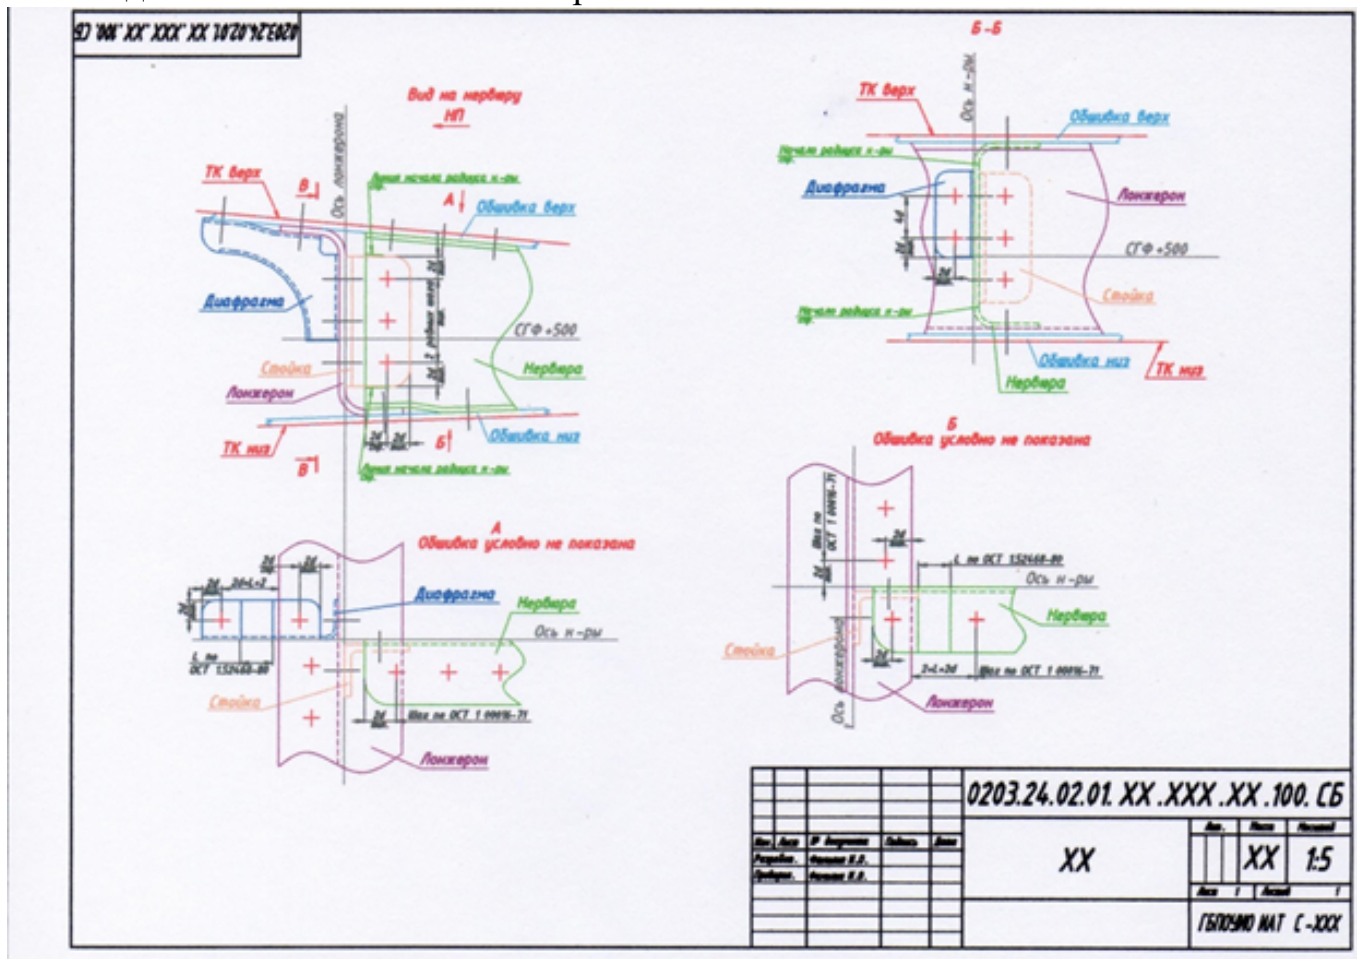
0203.24.02.01. XX .XXX .XX .100. СБ

Вид на нервюру
НП

Ось лонжерона

ТК верх
В
Линия начала радиуса н-ры
А
Обшивка верх

Диафрагма

СГФ +500

Стойка
Нервюра
Лонжерон

ТК низ
В
Б
Обшивка низ
Линия начала радиуса н-ры

2d
2d

А
Обшивка условно не показана

2d
2d
2d+L+2
Диафрагма
Нервюра
Ось н-ры
L по ОСТ 1 52468-80
Стойка
2d
Шаг по ОСТ 1 00016-71
Лонжерон

Б-Б
ТК верх
Ось н-ры
Обшивка верх
Начало радиуса н-ры
Диафрагма
Лонжерон
СГФ +500
Стойка
Начало радиуса н-ры
Обшивка низ
ТК низ
Нервюра

Б
Обшивка условно не показана

Шаг по ОСТ 1 00016-71
2d
L по ОСТ 1 52468-80
Ось н-ры
Нервюра
Стойка
Ось лонжерона
2d+L+2d
Шаг по ОСТ 1 00016-71
Лонжерон

| Изм. | Лист | № докум. | Подпись | Дата |
|---|---|---|---|---|
| Разраб. | Фамилия И.О. | | | |
| Провер. | Фамилия И.О. | | | |

XX

| Лит. | Масса | Масштаб |
|---|---|---|
| | XX | 1:5 |

Лист 1 | Листов 1

ГБПОУМО МАТ С-XXX